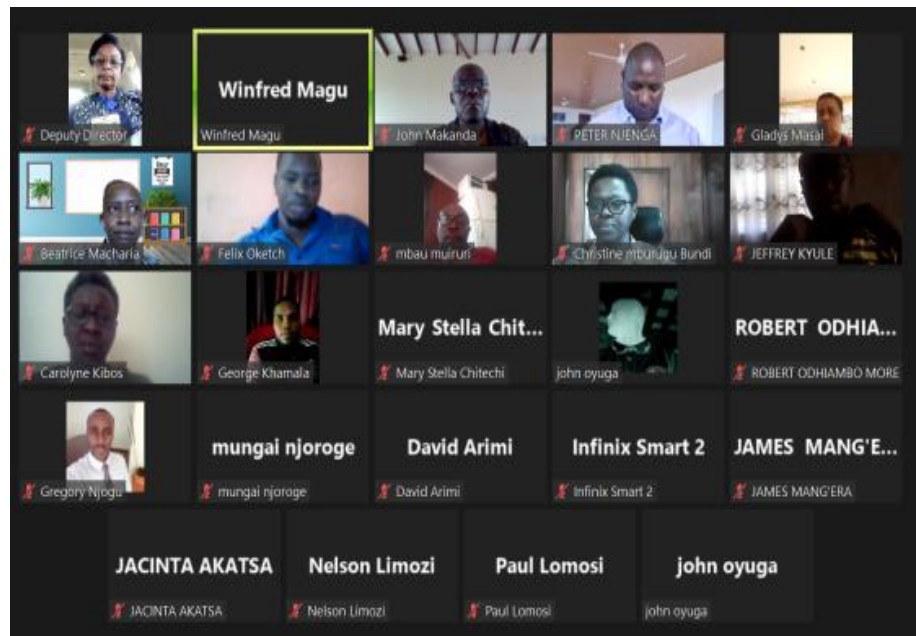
Deputy Director

Winfred Magu
Winfred Magu

John Makanda

PETER NJENGA

Gladys Masai

Beatrice Macharia

Felix Oketch

mbau muiruri

Christine mburugu Bundi

JEFFREY KYULE

Carolyne Kibos

George Khamala

Mary Stella Chit...
Mary Stella Chitechi

john oyuga

ROBERT ODHIA...
ROBERT ODHIAMBO MORE

Gregory Njogu

mungai njoroge
mungai njoroge

David Arimi
David Arimi

Infinix Smart 2
Infinix Smart 2

JAMES MANG'E...
JAMES MANG'ERA

JACINTA AKATSA
JACINTA AKATSA

Nelson Limozi
Nelson Limozi

Paul Lomosi
Paul Lomosi

john oyuga
john oyuga